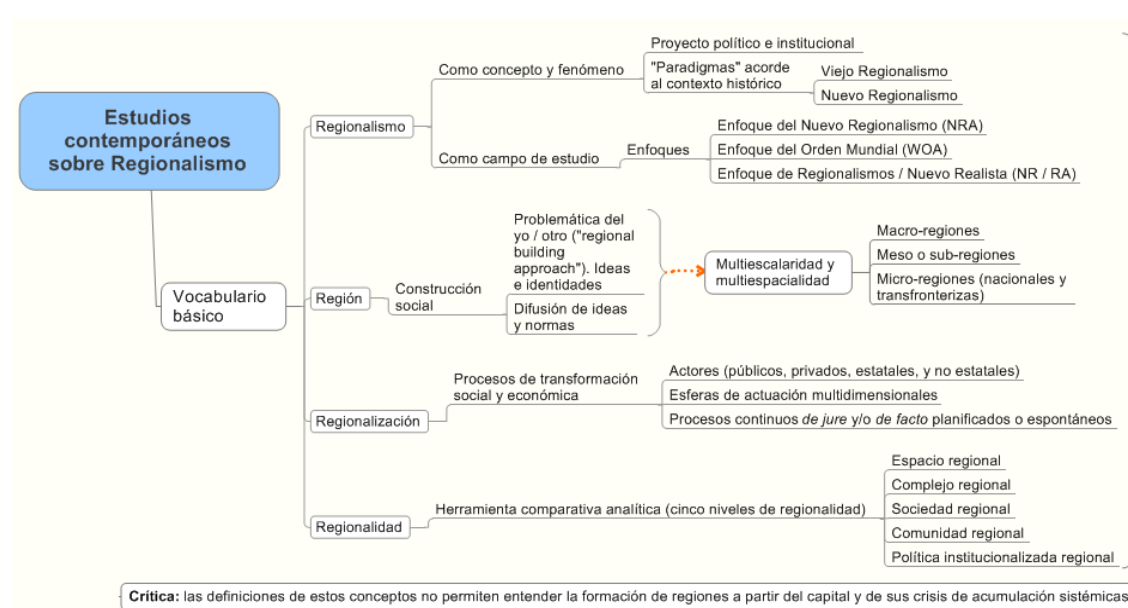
Estudios contemporáneos sobre Regionalismo

Vocabulario básico

Regionalismo

Como concepto y fenómeno

Proyecto político e institucional

"Paradigmas" acorde al contexto histórico

Viejo Regionalismo

Nuevo Regionalismo

Como campo de estudio

Enfoques

Enfoque del Nuevo Regionalismo (NRA)

Enfoque del Orden Mundial (WOA)

Enfoque de Regionalismos / Nuevo Realista (NR / RA)

Región

Construcción social

Problemática del yo / otro ("regional building approach"). Ideas e identidades

Difusión de ideas y normas

Multiescalaridad y multiespacialidad

Macro-regiones

Meso o sub-regiones

Micro-regiones (nacionales y transfronterizas)

Regionalización

Procesos de transformación social y económica

Actores (públicos, privados, estatales, y no estatales)

Esferas de actuación multidimensionales

Procesos continuos *de jure* y/o *de facto* planificados o espontáneos

Regionalidad

Herramienta comparativa analítica (cinco niveles de regionalidad)

Espacio regional

Complejo regional

Sociedad regional

Comunidad regional

Política institucionalizada regional

**Crítica:** las definiciones de estos conceptos no permiten entender la formación de regiones a partir del capital y de sus crisis de acumulación sistémicas